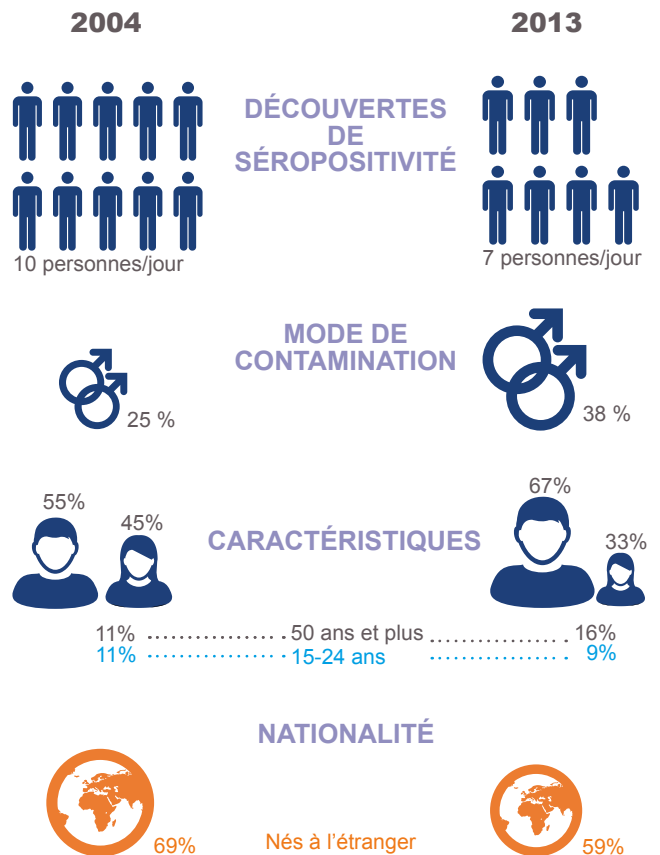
2004

2013

DÉCOUVERTES DE SÉROPOSITIVITÉ

10 personnes/jour

7 personnes/jour

MODE DE CONTAMINATION

25 %

38 %

55%

45%

CARACTÉRISTIQUES

67%

33%

11% 50 ans et plus 16%

11% 15-24 ans 9%

NATIONALITÉ

69%

Nés à l'étranger

59%